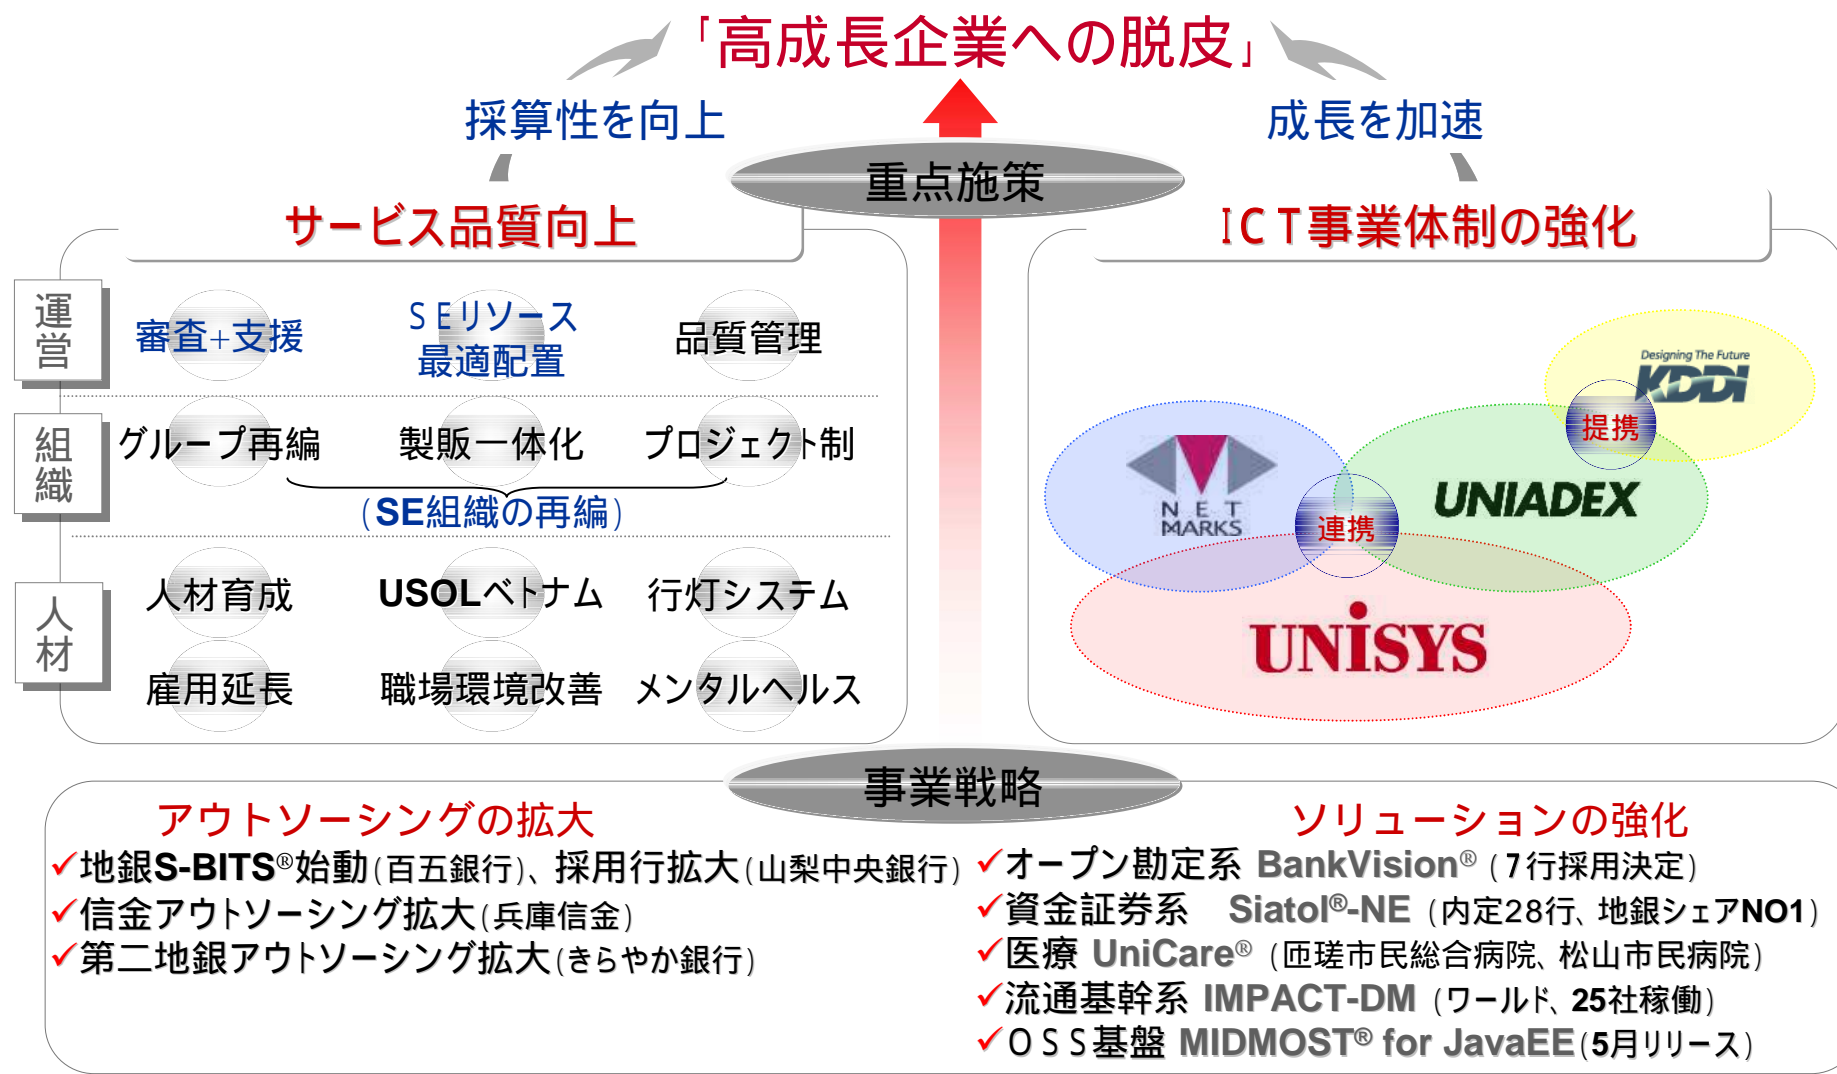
「高成長企業への脱皮」

採算性を向上

成長を加速

重点施策

サービス品質向上

ICT事業体制の強化

運営

審査+支援

SEリソース最適配置

品質管理

組織

グループ再編

製販一体化

プロジェクト制

（SE組織の再編）

人材

人材育成

USOLベトナム

行灯システム

雇用延長

職場環境改善

メンタルヘルス

Designing The Future KDDI

提携

NET MARKS

UNIADEX

連携

UNISYS

事業戦略

アウトソーシングの拡大

✓地銀S-BITS®始動（百五銀行）、採用行拡大（山梨中央銀行）

✓信金アウトソーシング拡大（兵庫信金）

✓第二地銀アウトソーシング拡大（きらやか銀行）

ソリューションの強化

✓オープン勘定系 BankVision®（7行採用決定）

✓資金証券系 Siatol®-NE（内定28行、地銀シェアNO1）

✓医療 UniCare®（匝瑳市民総合病院、松山市民病院）

✓流通基幹系 IMPACT-DM（ワールド、25社稼働）

✓OSS基盤 MIDMOST® for JavaEE（5月リリース）